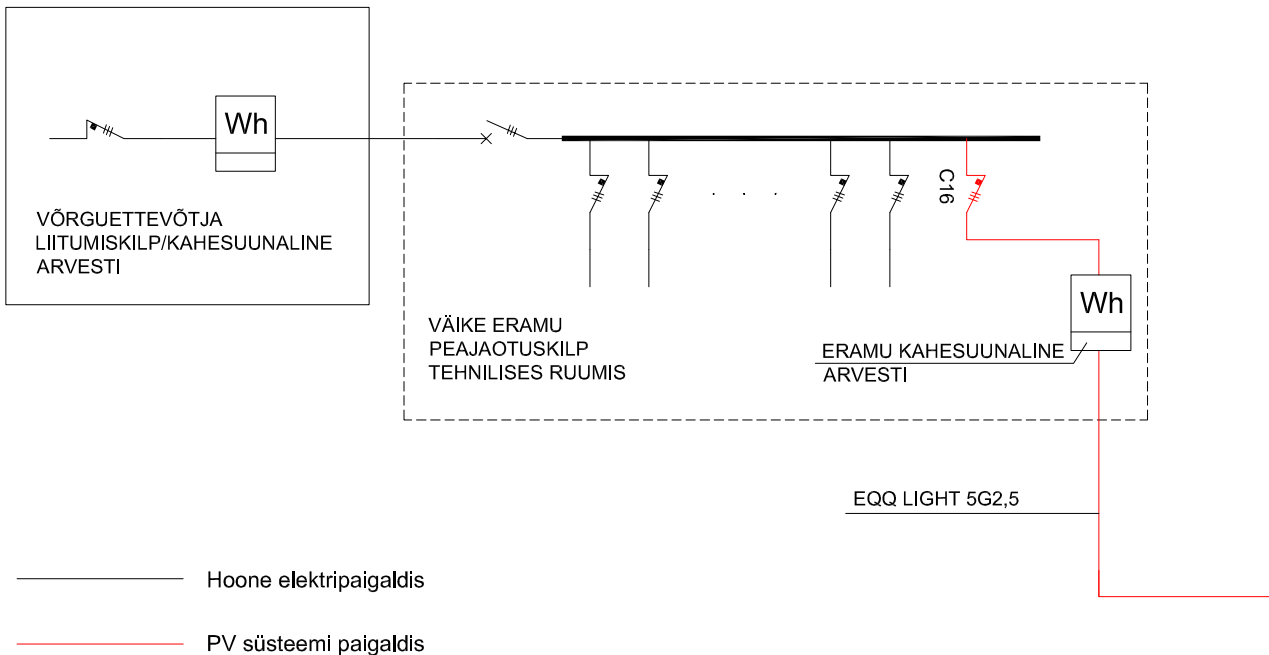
Wh

VÕRGUETTEVÕTJA
LIITUMISKILP/KAHESUUNALINE
ARVESTI

C16

. . . .

Wh

VÄIKE ERAMU
PEAJAOTUSKILP
TEHNILISES RUUMIS

ERAMU KAHESUUNALINE
ARVESTI

EQQ LIGHT 5G2,5

Hoone elektripaigaldis

PV süsteemi paigaldis